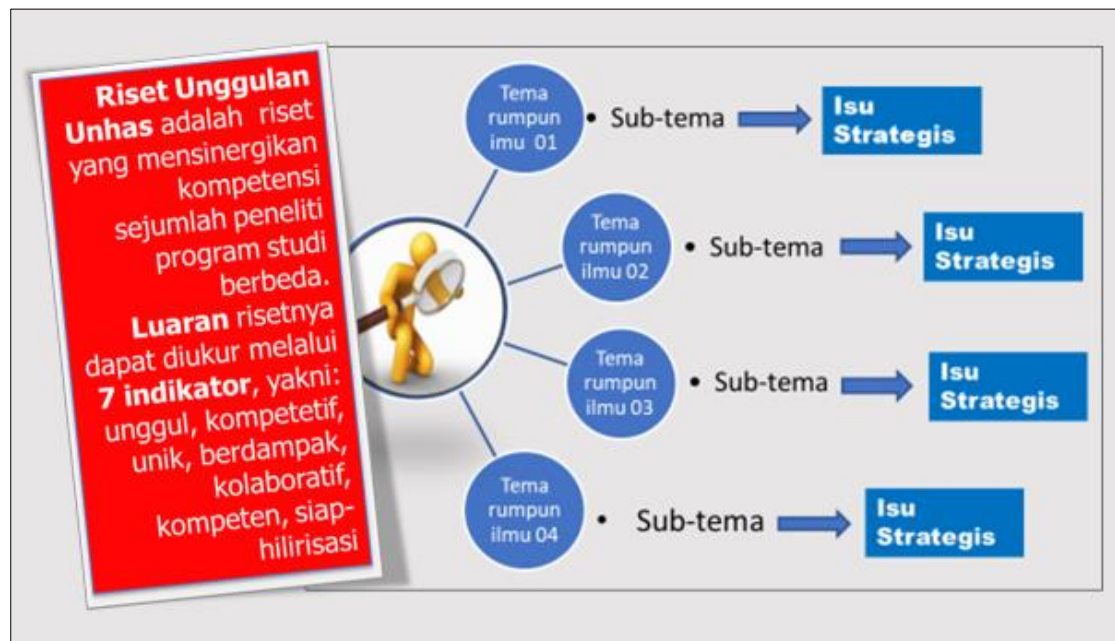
**Riset Unggulan Unhas** adalah riset yang mensinergikan kompetensi sejumlah peneliti program studi berbeda. **Luaran** risetnya dapat diukur melalui **7 indikator**, yakni: unggul, kompetetif, unik, berdampak, kolaboratif, kompeten, siap-hilirisasi

Tema rumpun imu 01
• Sub-tema
Isu Strategis

Tema rumpun ilmu 02
• Sub-tema
Isu Strategis

Tema rumpun ilmu 03
• Sub-tema
Isu Strategis

Tema rumpun ilmu 04
• Sub-tema
Isu Strategis